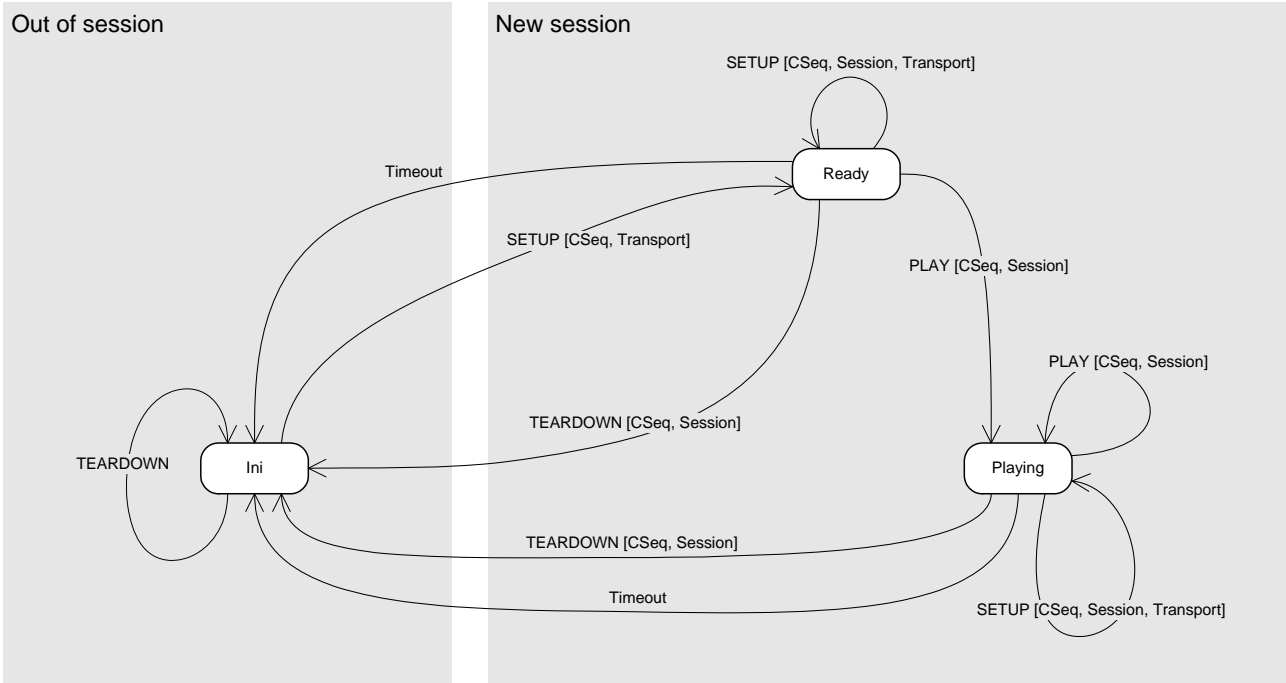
Out of session

New session

SETUP [CSeq, Session, Transport]

Timeout

Ready

SETUP [CSeq, Transport]

PLAY [CSeq, Session]

PLAY [CSeq, Session]

TEARDOWN [CSeq, Session]

TEARDOWN

Ini

Playing

TEARDOWN [CSeq, Session]

Timeout

SETUP [CSeq, Session, Transport]